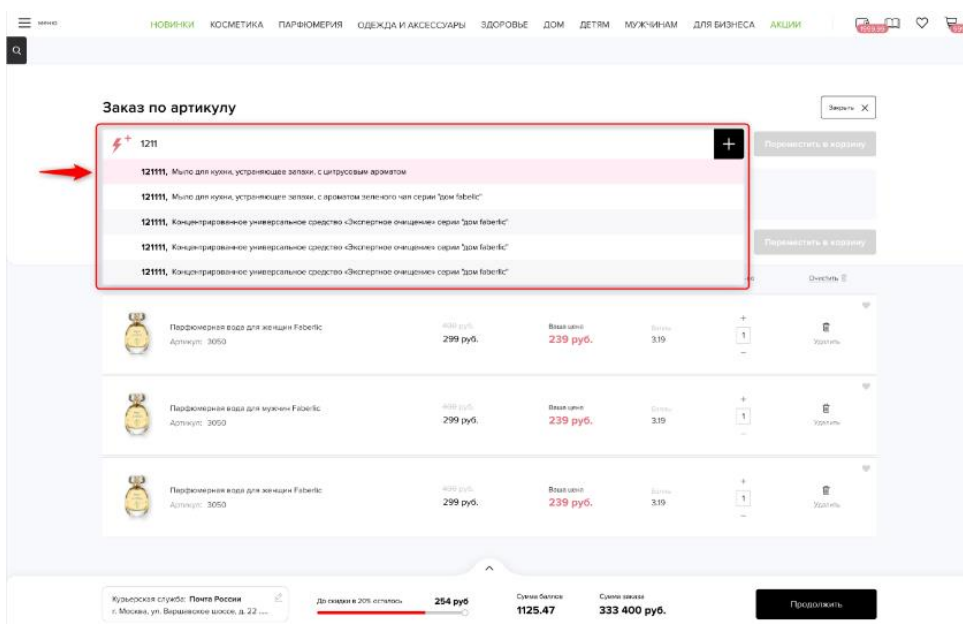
МЕНЮ НОВИНКИ КОСМЕТИКА ПАРФЮМЕРИЯ ОДЕЖДА И АКСЕССУАРЫ ЗДОРОВЬЕ ДОМ ДЕТЯМ МУЖЧИНАМ ДЛЯ БИЗНЕСА АКЦИИ

1999.99

Заказ по артикулу

Закрыть

1211

Переместить в корзину

121111, Мыло для кухни, устраняющее запахи, с цитрусовым ароматом

121111, Мыло для кухни, устраняющее запахи, с ароматом зеленого чая серии "дом faberlic"

121111, Концентрированное универсальное средство «Экспертное очищение» серии "дом faberlic"

121111, Концентрированное универсальное средство «Экспертное очищение» серии "дом faberlic"

121111, Концентрированное универсальное средство «Экспертное очищение» серии "дом faberlic"

Переместить в корзину

Очистить

Парфюмерная вода для женщин Faberlic
Артикул: 3050
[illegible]
299 руб.
Ваша цена
239 руб.
Баллы
3.19
1
Удалить

Парфюмерная вода для мужчин Faberlic
Артикул: 3050
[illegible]
299 руб.
Ваша цена
239 руб.
Баллы
3.19
1
Удалить

Парфюмерная вода для женщин Faberlic
Артикул: 3050
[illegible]
299 руб.
Ваша цена
239 руб.
Баллы
3.19
1
Удалить

Курьерская служба: Почта России
г. Москва, ул. Варшавское шоссе, д. 22 ...

До скидки в 20% осталось 254 руб

Сумма баллов
1125.47

Сумма заказа
333 400 руб.

Продолжить